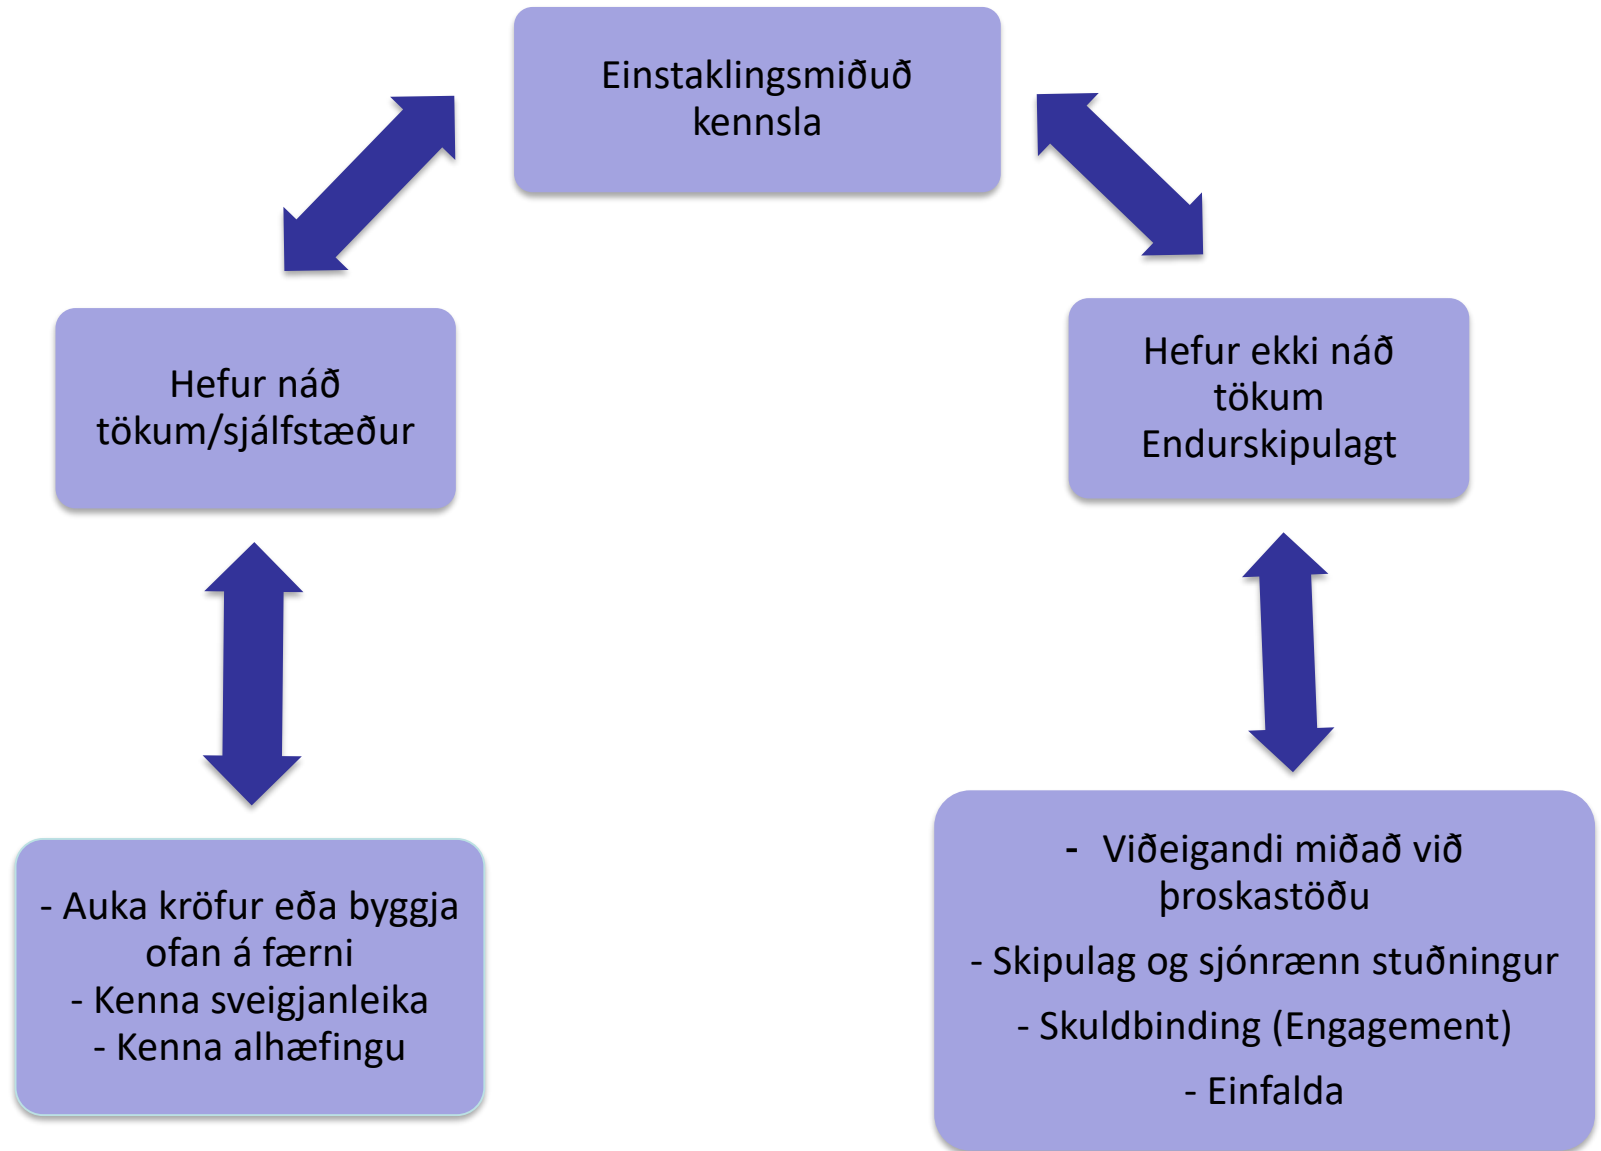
Einstaklingsmiðuð kennsla

Hefur náð tökum/sjálfstæður

Hefur ekki náð tökum
Endurskipulagt

- Auka kröfur eða byggja ofan á færni
- Kenna sveigjanleika
- Kenna alhæfingu

- Viðeigandi miðað við þroskastöðu
- Skipulag og sjónrænn stuðningur
- Skuldbinding (Engagement)
- Einfalda